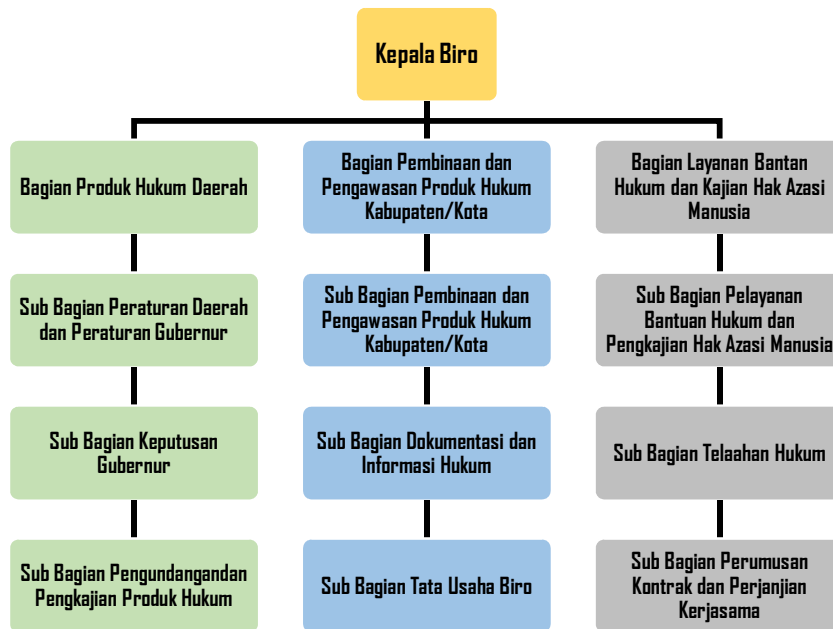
Kepala Biro

Bagian Produk Hukum Daerah

Sub Bagian Peraturan Daerah dan Peraturan Gubernur

Sub Bagian Keputusan Gubernur

Sub Bagian Pengundangandan Pengkajian Produk Hukum

Bagian Pembinaan dan Pengawasan Produk Hukum Kabupaten/Kota

Sub Bagian Pembinaan dan Pengawasan Produk Hukum Kabupaten/Kota

Sub Bagian Dokumentasi dan Informasi Hukum

Sub Bagian Tata Usaha Biro

Bagian Layanan Bantan Hukum dan Kajian Hak Azasi Manusia

Sub Bagian Pelayanan Bantuan Hukum dan Pengkajian Hak Azasi Manusia

Sub Bagian Telaahan Hukum

Sub Bagian Perumusan Kontrak dan Perjanjian Kerjasama